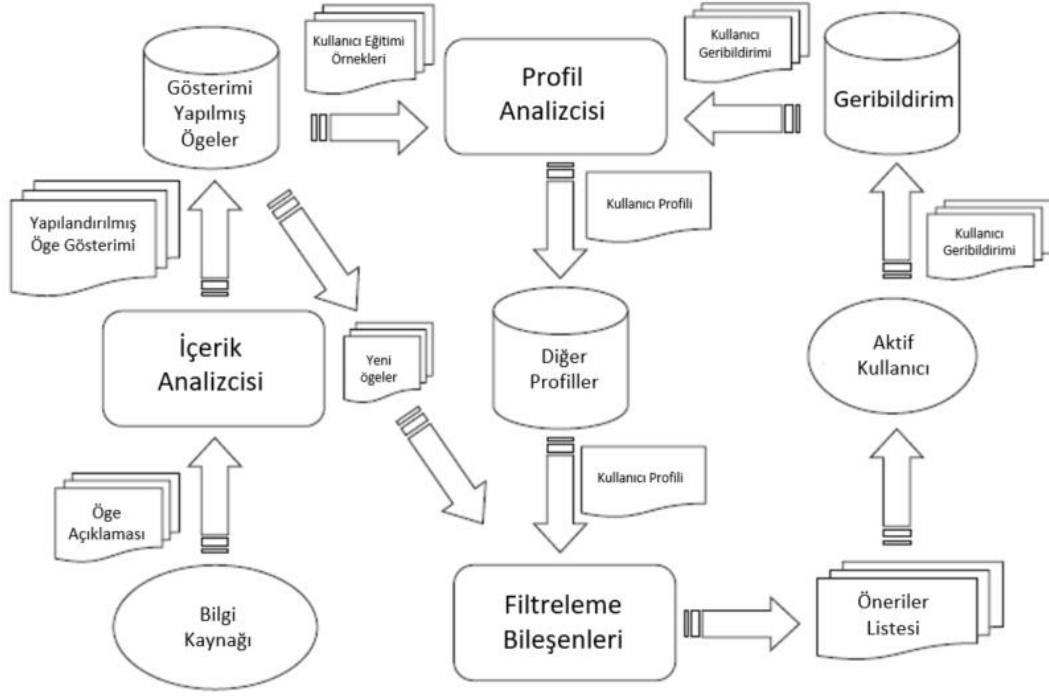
Gösterimi Yapılmış Ögeler

Kullanıcı Eğitimi Örnekleri

Profil Analizcisi

Kullanıcı Geribildirimi

Geribildirim

Yapılandırılmış Öge Gösterimi

Kullanıcı Profili

Kullanıcı Geribildirimi

İçerik Analizcisi

Yeni ögeler

Diğer Profiller

Aktif Kullanıcı

Kullanıcı Profili

Öge Açıklaması

Bilgi Kaynağı

Filtreleme Bileşenleri

Öneriler Listesi